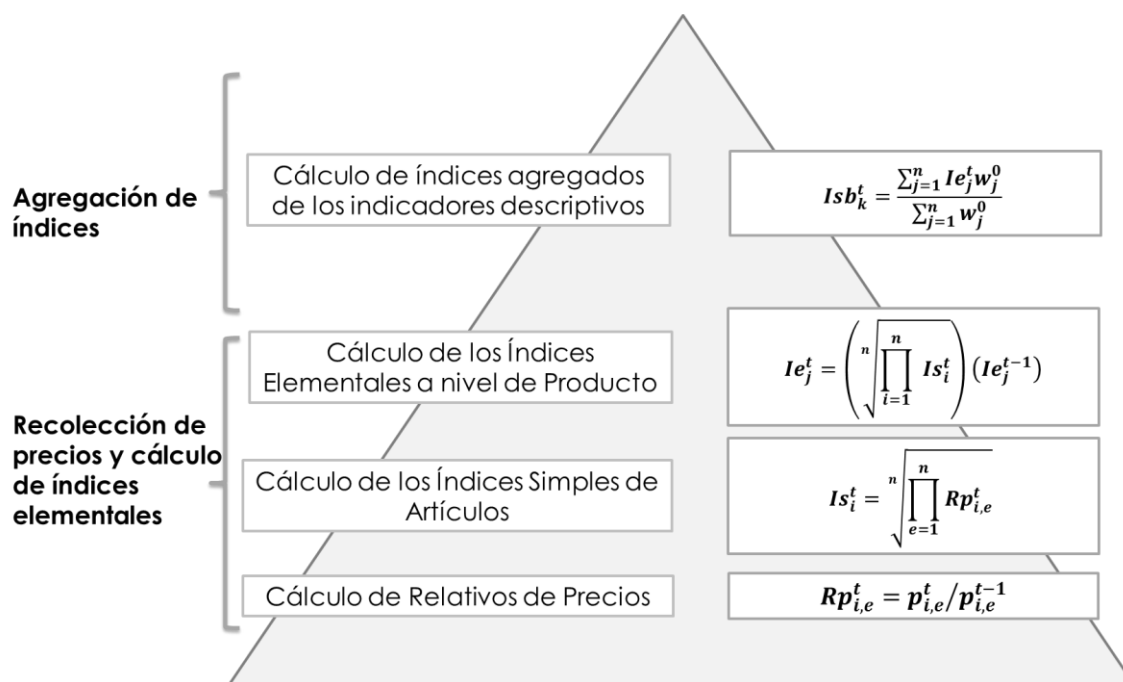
Agregación de índices

Cálculo de índices agregados de los indicadores descriptivos

$Isb_k^t = \frac{\sum_{j=1}^{n} Ie_j^t w_j^0}{\sum_{j=1}^{n} w_j^0}$

Recolección de precios y cálculo de índices elementales

Cálculo de los Índices Elementales a nivel de Producto

$Ie_j^t = \left(\sqrt[n]{\prod_{i=1}^{n} Is_i^t}\right)\left(Ie_j^{t-1}\right)$

Cálculo de los Índices Simples de Artículos

$Is_i^t = \sqrt[n]{\prod_{e=1}^{n} Rp_{i,e}^t}$

Cálculo de Relativos de Precios

$Rp_{i,e}^t = p_{i,e}^t / p_{i,e}^{t-1}$